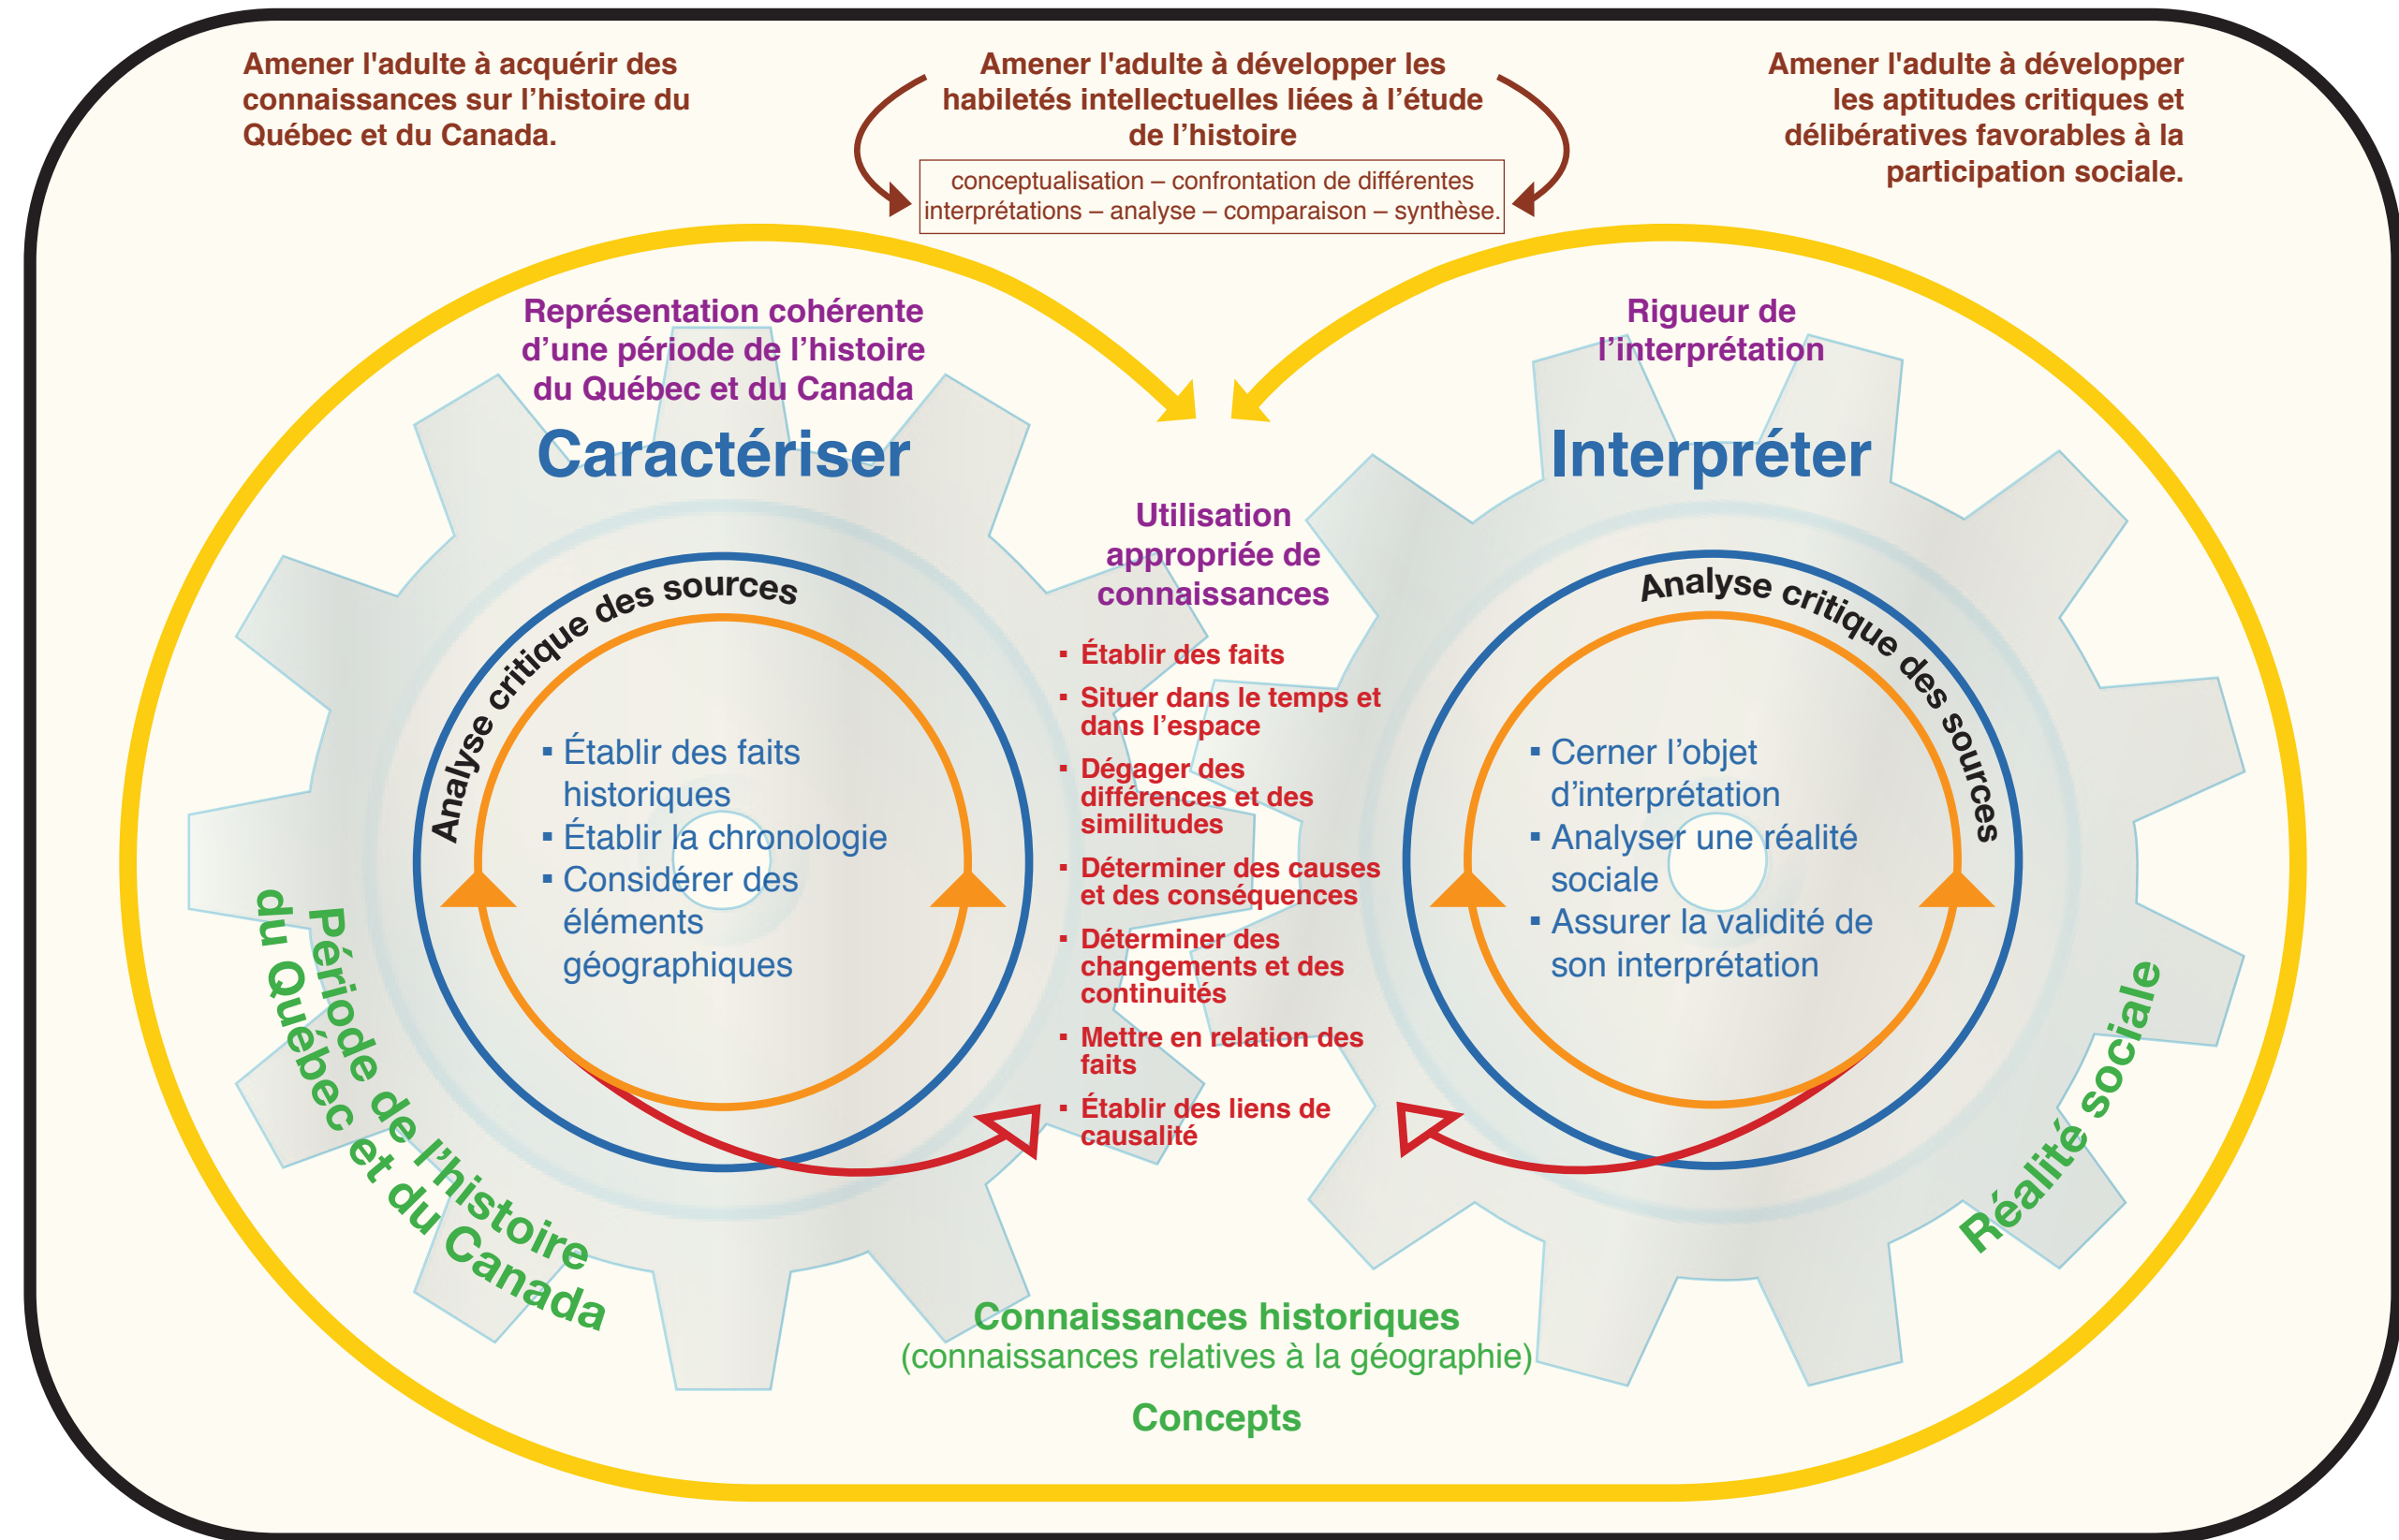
Amener l'adulte à acquérir des connaissances sur l'histoire du Québec et du Canada.

Amener l'adulte à développer les habiletés intellectuelles liées à l'étude de l'histoire

conceptualisation – confrontation de différentes interprétations – analyse – comparaison – synthèse.

Amener l'adulte à développer les aptitudes critiques et délibératives favorables à la participation sociale.

Représentation cohérente d'une période de l'histoire du Québec et du Canada

Caractériser

Analyse critique des sources

▪ Établir des faits historiques
▪ Établir la chronologie
▪ Considérer des éléments géographiques

Période de l'histoire du Québec et du Canada

Utilisation appropriée de connaissances

▪ Établir des faits
▪ Situer dans le temps et dans l'espace
▪ Dégager des différences et des similitudes
▪ Déterminer des causes et des conséquences
▪ Déterminer des changements et des continuités
▪ Mettre en relation des faits
▪ Établir des liens de causalité

Rigueur de l'interprétation

Interpréter

Analyse critique des sources

▪ Cerner l'objet d'interprétation
▪ Analyser une réalité sociale
▪ Assurer la validité de son interprétation

Réalité sociale

Connaissances historiques
(connaissances relatives à la géographie)

Concepts